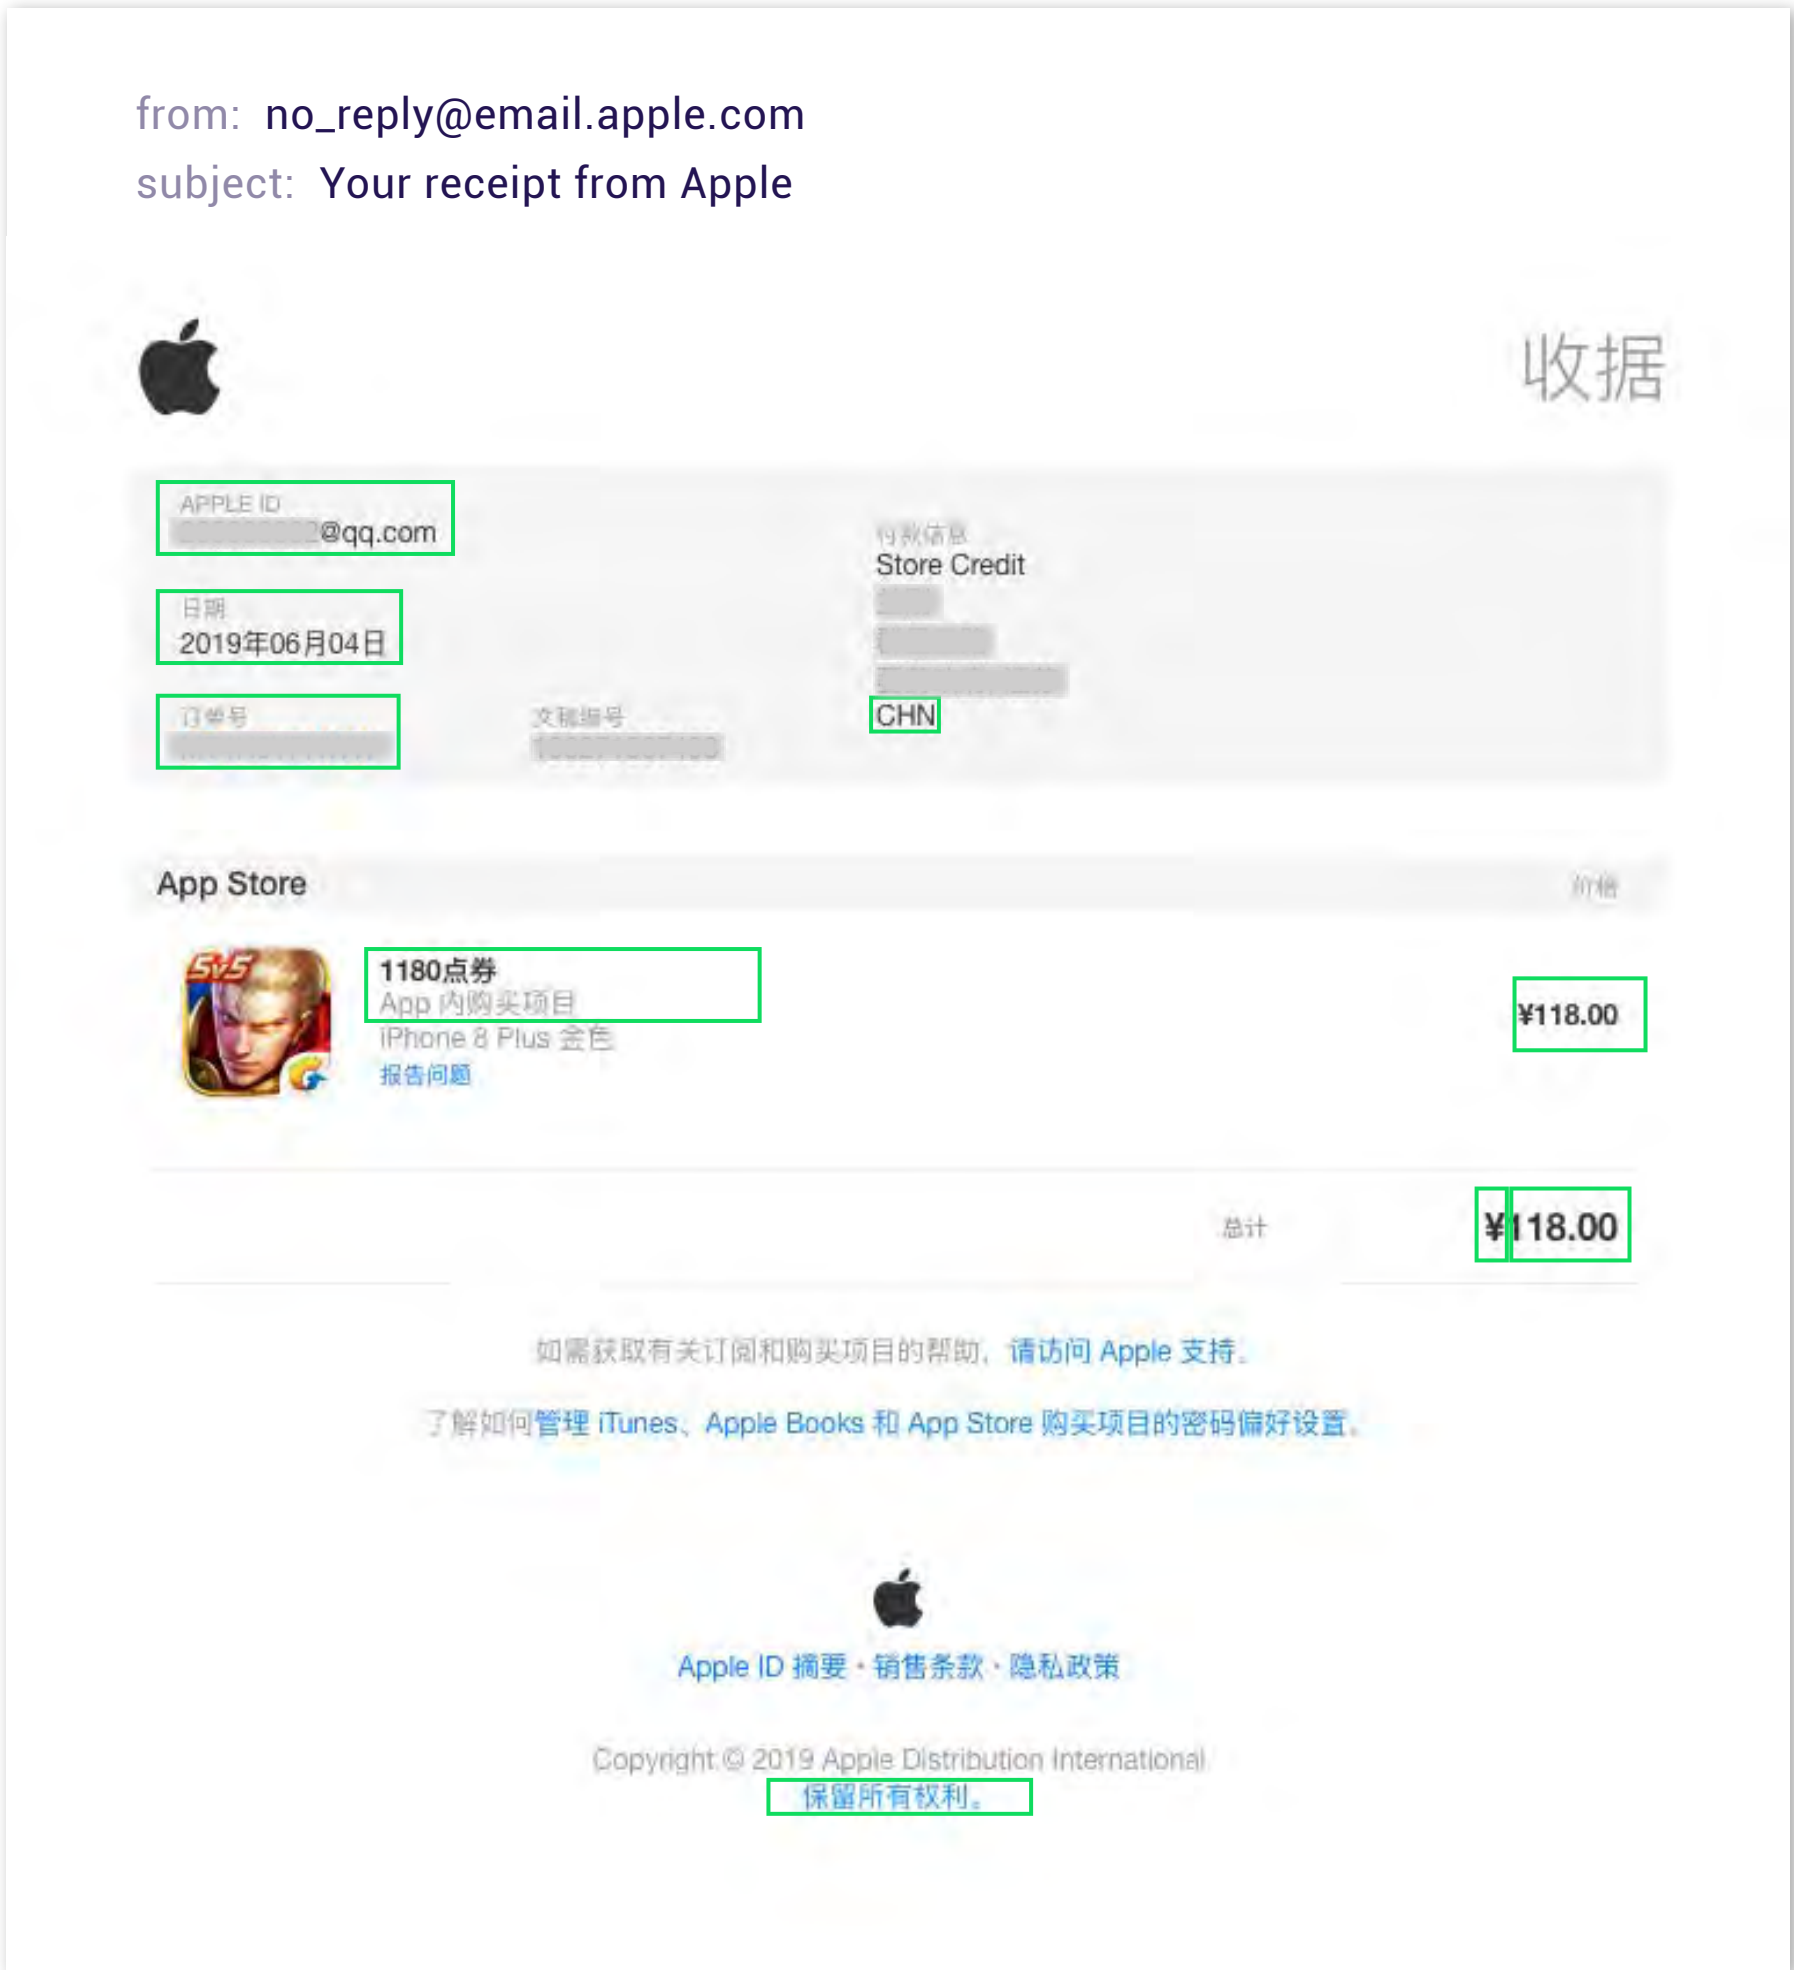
from: no_reply@email.apple.com
subject: Your receipt from Apple

收据

APPLE ID
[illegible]@qq.com

日期
2019年06月04日

订单号
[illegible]

文稿编号
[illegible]

付款信息
Store Credit
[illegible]
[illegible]
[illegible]
CHN

App Store

价格

5v5

1180点券
App 内购买项目
iPhone 8 Plus 金色
报告问题

¥118.00

总计

¥118.00

如需获取有关订阅和购买项目的帮助，请访问 Apple 支持。

了解如何管理 iTunes、Apple Books 和 App Store 购买项目的密码偏好设置。

Apple ID 摘要 • 销售条款 • 隐私政策

Copyright © 2019 Apple Distribution International
保留所有权利。